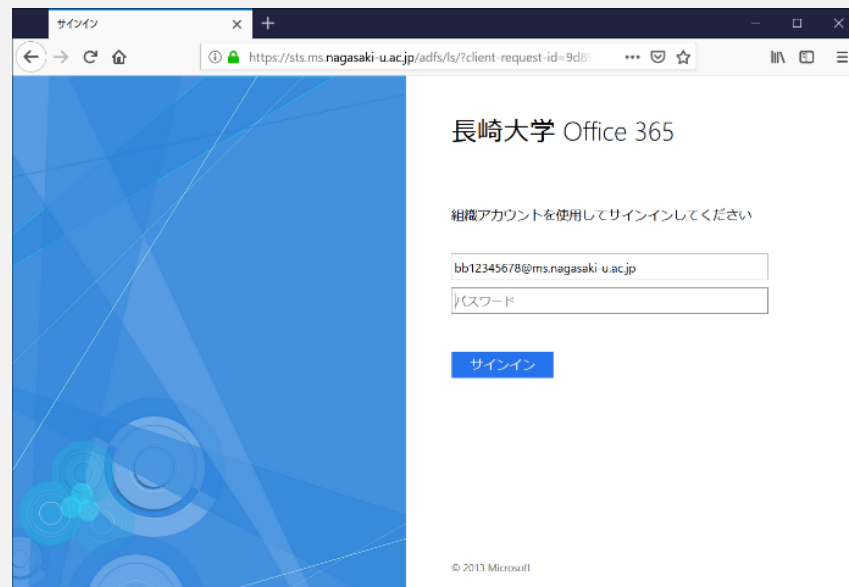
サインイン

+

https://sts.ms.nagasaki-u.ac.jp/adfs/ls/?client-request-id=9d8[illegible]

長崎大学 Office 365

組織アカウントを使用してサインインしてください

bb12345678@ms.nagasaki-u.ac.jp

パスワード

サインイン

© 2013 Microsoft